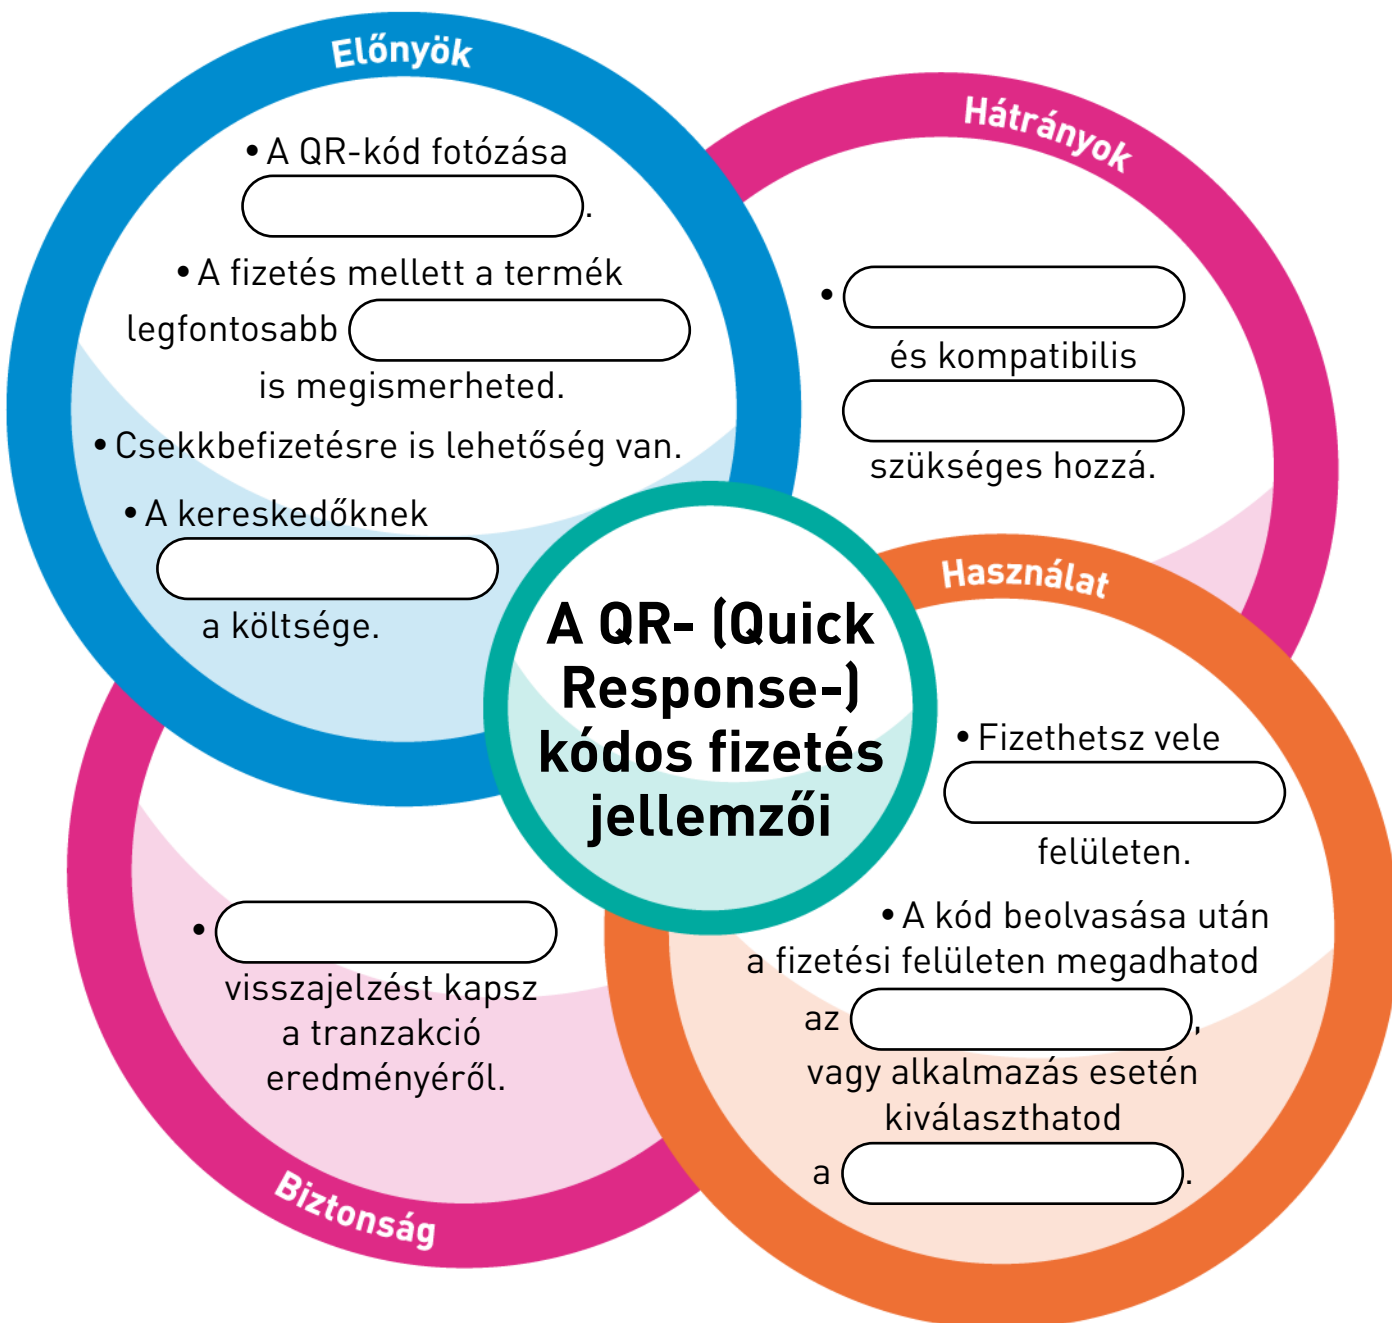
A QR- (Quick Response-) kódos fizetés jellemzői

Előnyök

• A QR-kód fotózása ______.

• A fizetés mellett a termék legfontosabb ______ is megismerheted.

• Csekkbefizetésre is lehetőség van.

• A kereskedőknek ______ a költsége.

Hátrányok

• ______ és kompatibilis ______ szükséges hozzá.

Használat

• Fizethetsz vele ______ felületen.

• A kód beolvasása után a fizetési felületen megadhatod az ______, vagy alkalmazás esetén kiválaszthatod a ______.

Biztonság

• ______ visszajelzést kapsz a tranzakció eredményéről.